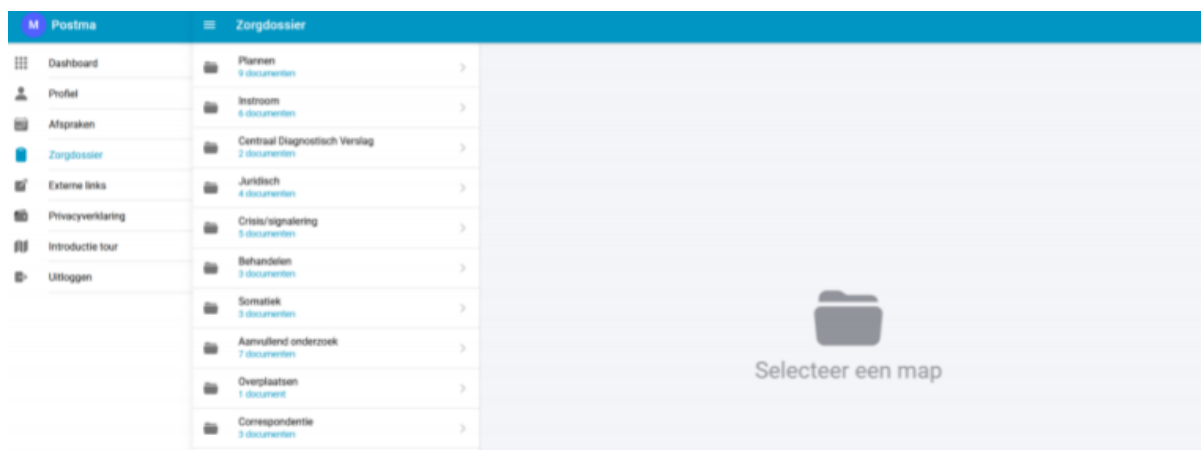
M Postma

Zorgdossier

Dashboard
Profiel
Afspraken
Zorgdossier
Externe links
Privacyverklaring
Introductie tour
Uitloggen

Plannen
9 documenten

Instroom
6 documenten

Centraal Diagnostisch Verslag
2 documenten

Juridisch
4 documenten

Crisis/signalering
5 documenten

Behandelen
3 documenten

Somatiek
3 documenten

Aanvullend onderzoek
7 documenten

Overplaatsen
1 document

Correspondentie
3 documenten

Selecteer een map